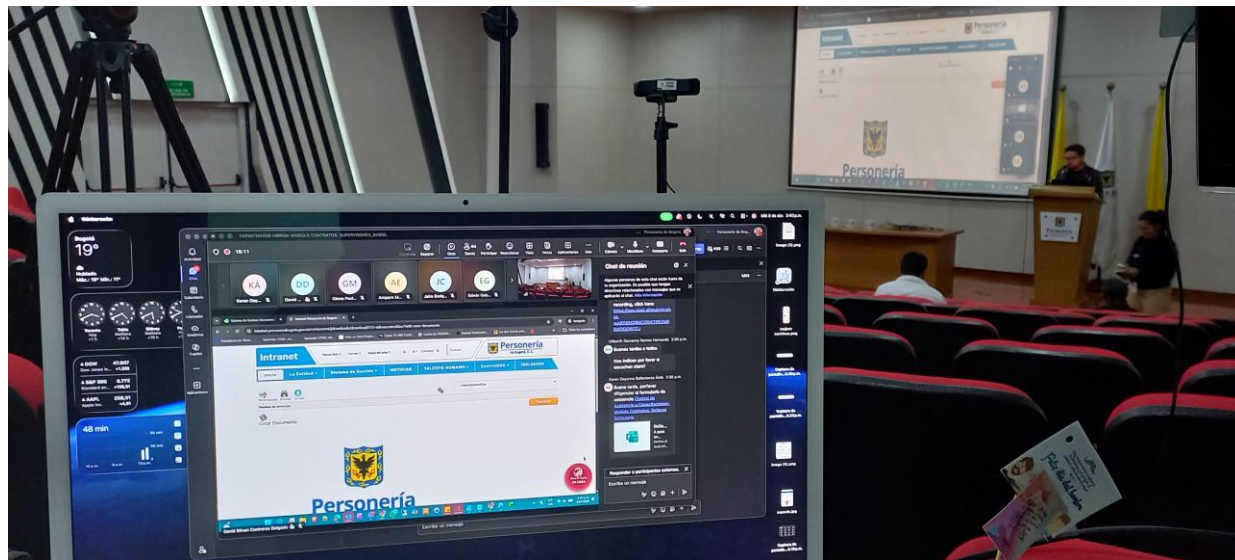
Personería

Personería

Intranet

Bogotá
19°

48 min

CAPACITACION HIBRIDA: MODULO CONTRATOS SUPERVISORES_SAB

Chat de reunión

KA
DD
GM
AE
JC
EG

Intranet

Personería de Bogotá D.C.

Inicio
La Entidad
Sistema de Gestión
NOTICIAS
TALENTO HUMANO
Contratos
Links de interés

Crear Documento

Personería

Responder a participantes externos

Escribe un mensaje

Escribe un mensaje

Buenas tardes a todos

Feliz día del lector